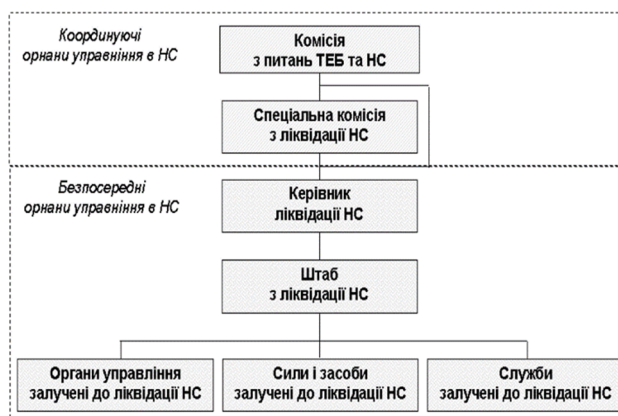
Координуючі орнани управління в НС

Комісія з питань ТЕБ та НС

Спеціальна комісія з ліквідації НС

Безпосередні орнани управління в НС

Керівник ліквідації НС

Штаб з ліквідації НС

Органи управління залучені до ліквідації НС

Сили і засоби залучені до ліквідації НС

Служби залучені до ліквідації НС